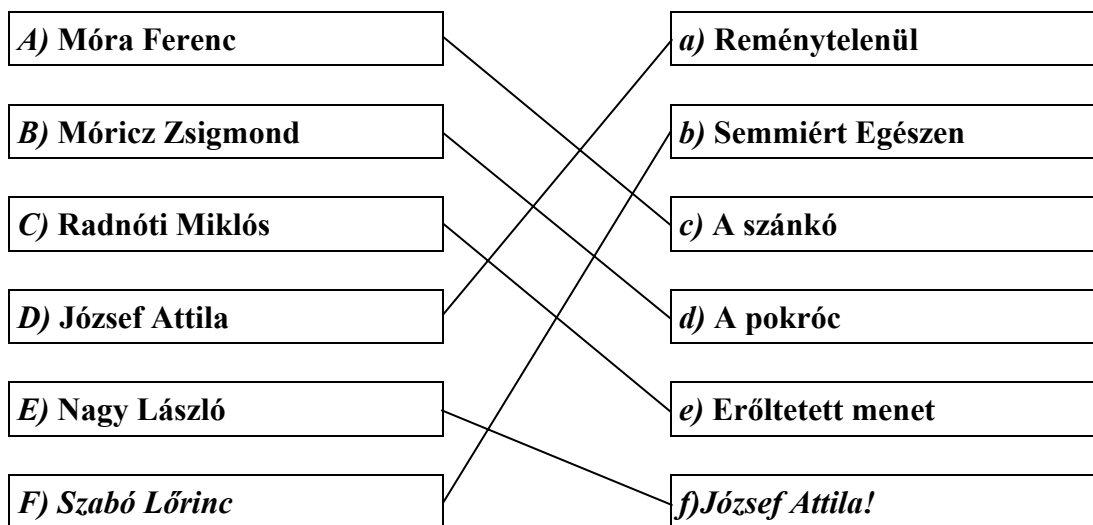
*A)* **Móra Ferenc**

*B)* **Móricz Zsigmond**

*C)* **Radnóti Miklós**

*D)* **József Attila**

*E)* **Nagy László**

*F) Szabó Lőrinc*

*a)* **Reménytelenül**

*b)* **Semmiért Egészen**

*c)* **A szánkó**

*d)* **A pokróc**

*e)* **Erőltetett menet**

*f)József Attila!*